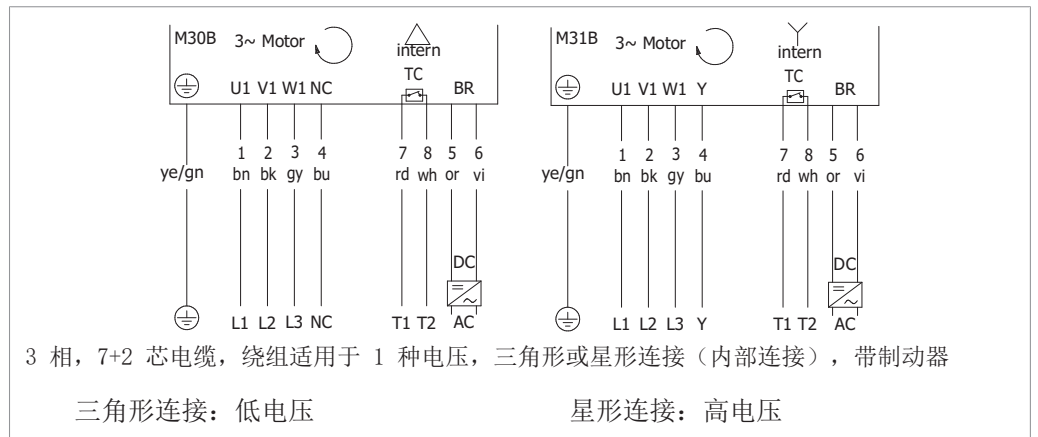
M30B 3~ Motor
intern
TC
U1 V1 W1 NC BR
1 2 3 4 7 8 5 6
ye/gn bn bk gy bu rd wh or vi
DC
L1 L2 L3 NC T1 T2 AC

M31B 3~ Motor
intern
TC
U1 V1 W1 Y BR
1 2 3 4 7 8 5 6
ye/gn bn bk gy bu rd wh or vi
DC
L1 L2 L3 Y T1 T2 AC

3 相，7+2 芯电缆，绕组适用于 1 种电压，三角形或星形连接（内部连接），带制动器

三角形连接：低电压

星形连接：高电压